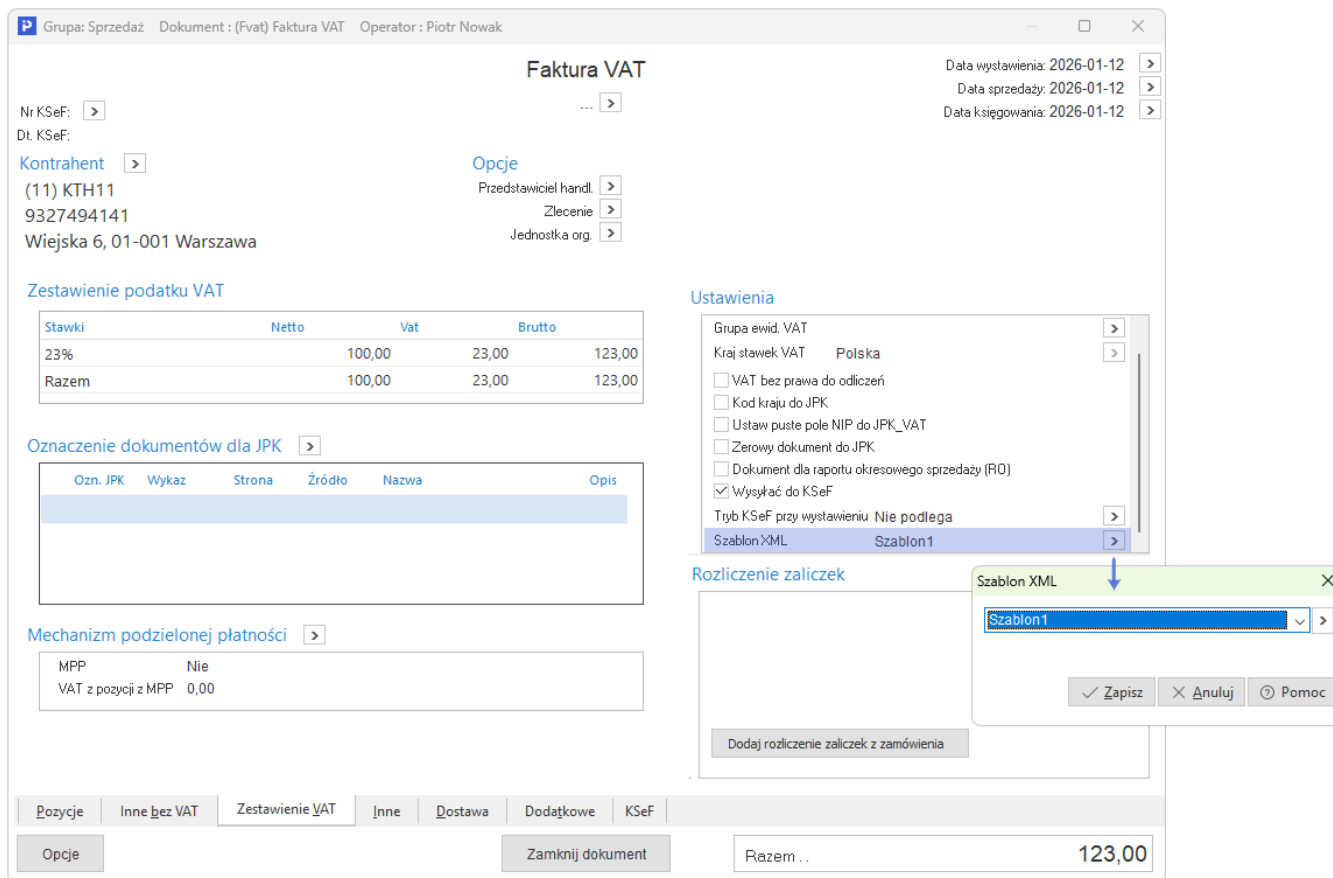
Grupa: Sprzedaż Dokument : (Fvat) Faktura VAT Operator : Piotr Nowak

Faktura VAT

Data wystawienia: 2026-01-12
Data sprzedaży: 2026-01-12
Data księgowania: 2026-01-12

Nr KSeF:
Dt. KSeF:

...

Kontrahent
(11) KTH11
9327494141
Wiejska 6, 01-001 Warszawa

Opcje
Przedstawiciel handl.
Zlecenie
Jednostka org.

Zestawienie podatku VAT

| Stawki | Netto | Vat | Brutto |
|---|---|---|---|
| 23% | 100,00 | 23,00 | 123,00 |
| Razem | 100,00 | 23,00 | 123,00 |

Ustawienia
Grupa ewid. VAT
Kraj stawek VAT Polska
VAT bez prawa do odliczeń
Kod kraju do JPK
Ustaw puste pole NIP do JPK_VAT
Zerowy dokument do JPK
Dokument dla raportu okresowego sprzedaży (RO)
Wysyłać do KSeF
Tryb KSeF przy wystawieniu Nie podlega
Szablon XML Szablon1

Oznaczenie dokumentów dla JPK

| Ozn. JPK | Wykaz | Strona | Źródło | Nazwa | Opis |
|---|---|---|---|---|---|

Rozliczenie zaliczek

Szablon XML
Szablon1
Zapisz Anuluj Pomoc

Mechanizm podzielonej płatności
MPP Nie
VAT z pozycji z MPP 0,00

Dodaj rozliczenie zaliczek z zamówienia

Pozycje Inne bez VAT Zestawienie VAT Inne Dostawa Dodatkowe KSeF

Opcje
Zamknij dokument
Razem . . 123,00